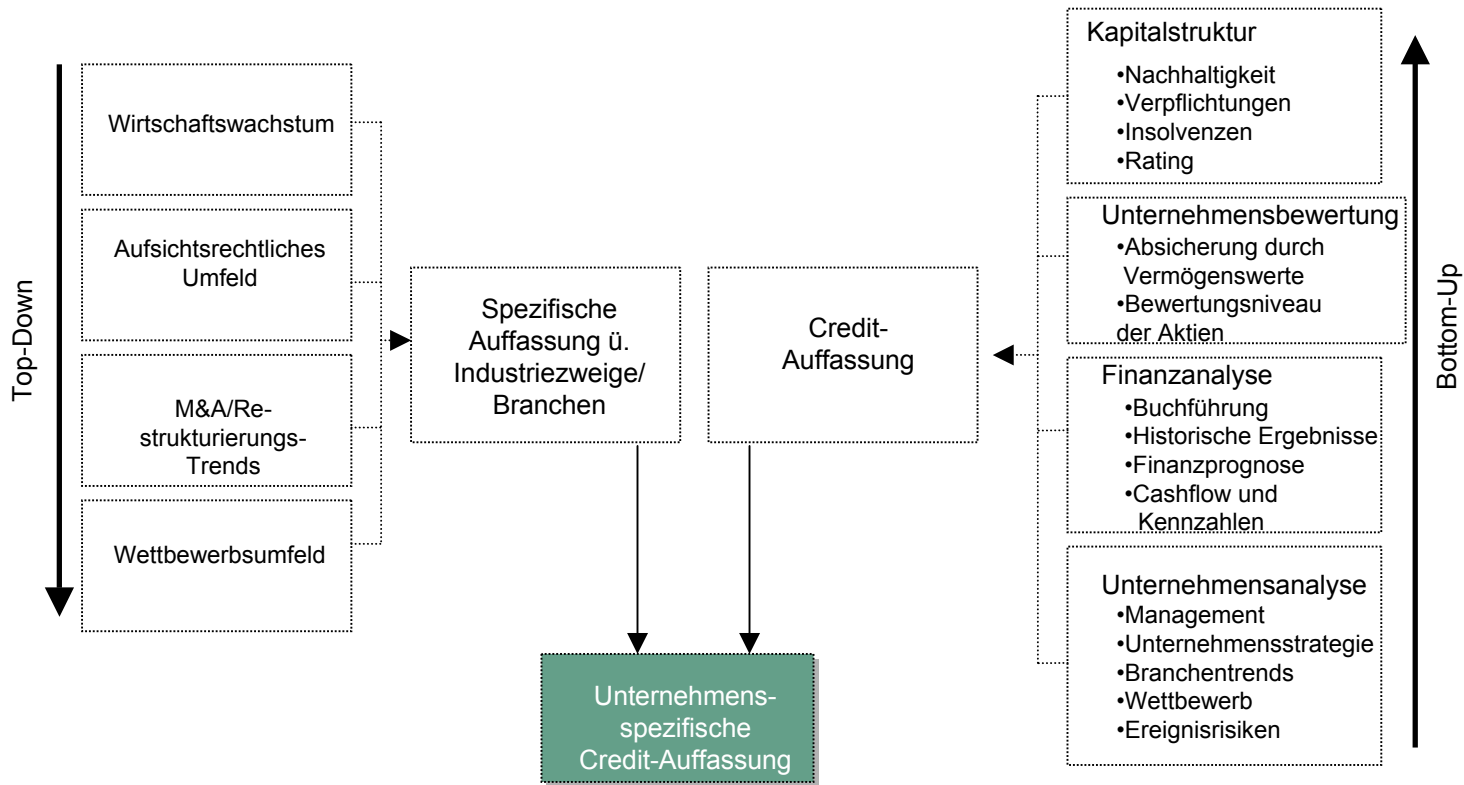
Top-Down

Wirtschaftswachstum

Aufsichtsrechtliches Umfeld

M&A/Restrukturierungs-Trends

Wettbewerbsumfeld

Spezifische Auffassung ü. Industriezweige/ Branchen

Credit-Auffassung

Kapitalstruktur
•Nachhaltigkeit
•Verpflichtungen
•Insolvenzen
•Rating

Unternehmensbewertung
•Absicherung durch Vermögenswerte
•Bewertungsniveau der Aktien

Finanzanalyse
•Buchführung
•Historische Ergebnisse
•Finanzprognose
•Cashflow und Kennzahlen

Unternehmensanalyse
•Management
•Unternehmensstrategie
•Branchentrends
•Wettbewerb
•Ereignisrisiken

Bottom-Up

Unternehmens-spezifische Credit-Auffassung